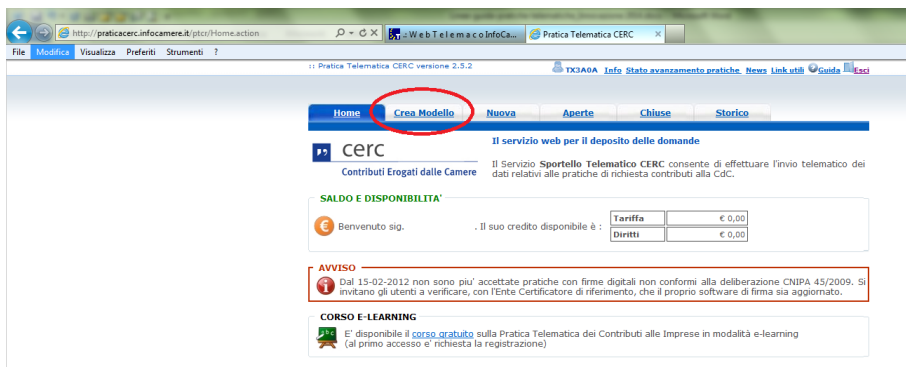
http://praticacerc.infocamere.it/ptcr/Home.action

:: W e b T e l e m a c o InfoCa...

Pratica Telematica CERC

File Modifica Visualizza Preferiti Strumenti ?

:: Pratica Telematica CERC versione 2.5.2

TX3A0A Info Stato avanzamento pratiche News Link utili Guida Esci

Home Crea Modello Nuova Aperte Chiuse Storico

cerc

Contributi Erogati dalle Camere

Il servizio web per il deposito delle domande

Il Servizio Sportello Telematico CERC consente di effettuare l'invio telematico dei dati relativi alle pratiche di richiesta contributi alla CdC.

SALDO E DISPONIBILITA'

Benvenuto sig. . Il suo credito disponibile è :

| Tariffa | € 0,00 |
|---|---|
| Diritti | € 0,00 |

AVVISO

Dal 15-02-2012 non sono piu' accettate pratiche con firme digitali non conformi alla deliberazione CNIPA 45/2009. Si invitano gli utenti a verificare, con l'Ente Certificatore di riferimento, che il proprio software di firma sia aggiornato.

CORSO E-LEARNING

E' disponibile il corso gratuito sulla Pratica Telematica dei Contributi alle Imprese in modalità e-learning (al primo accesso e' richiesta la registrazione)